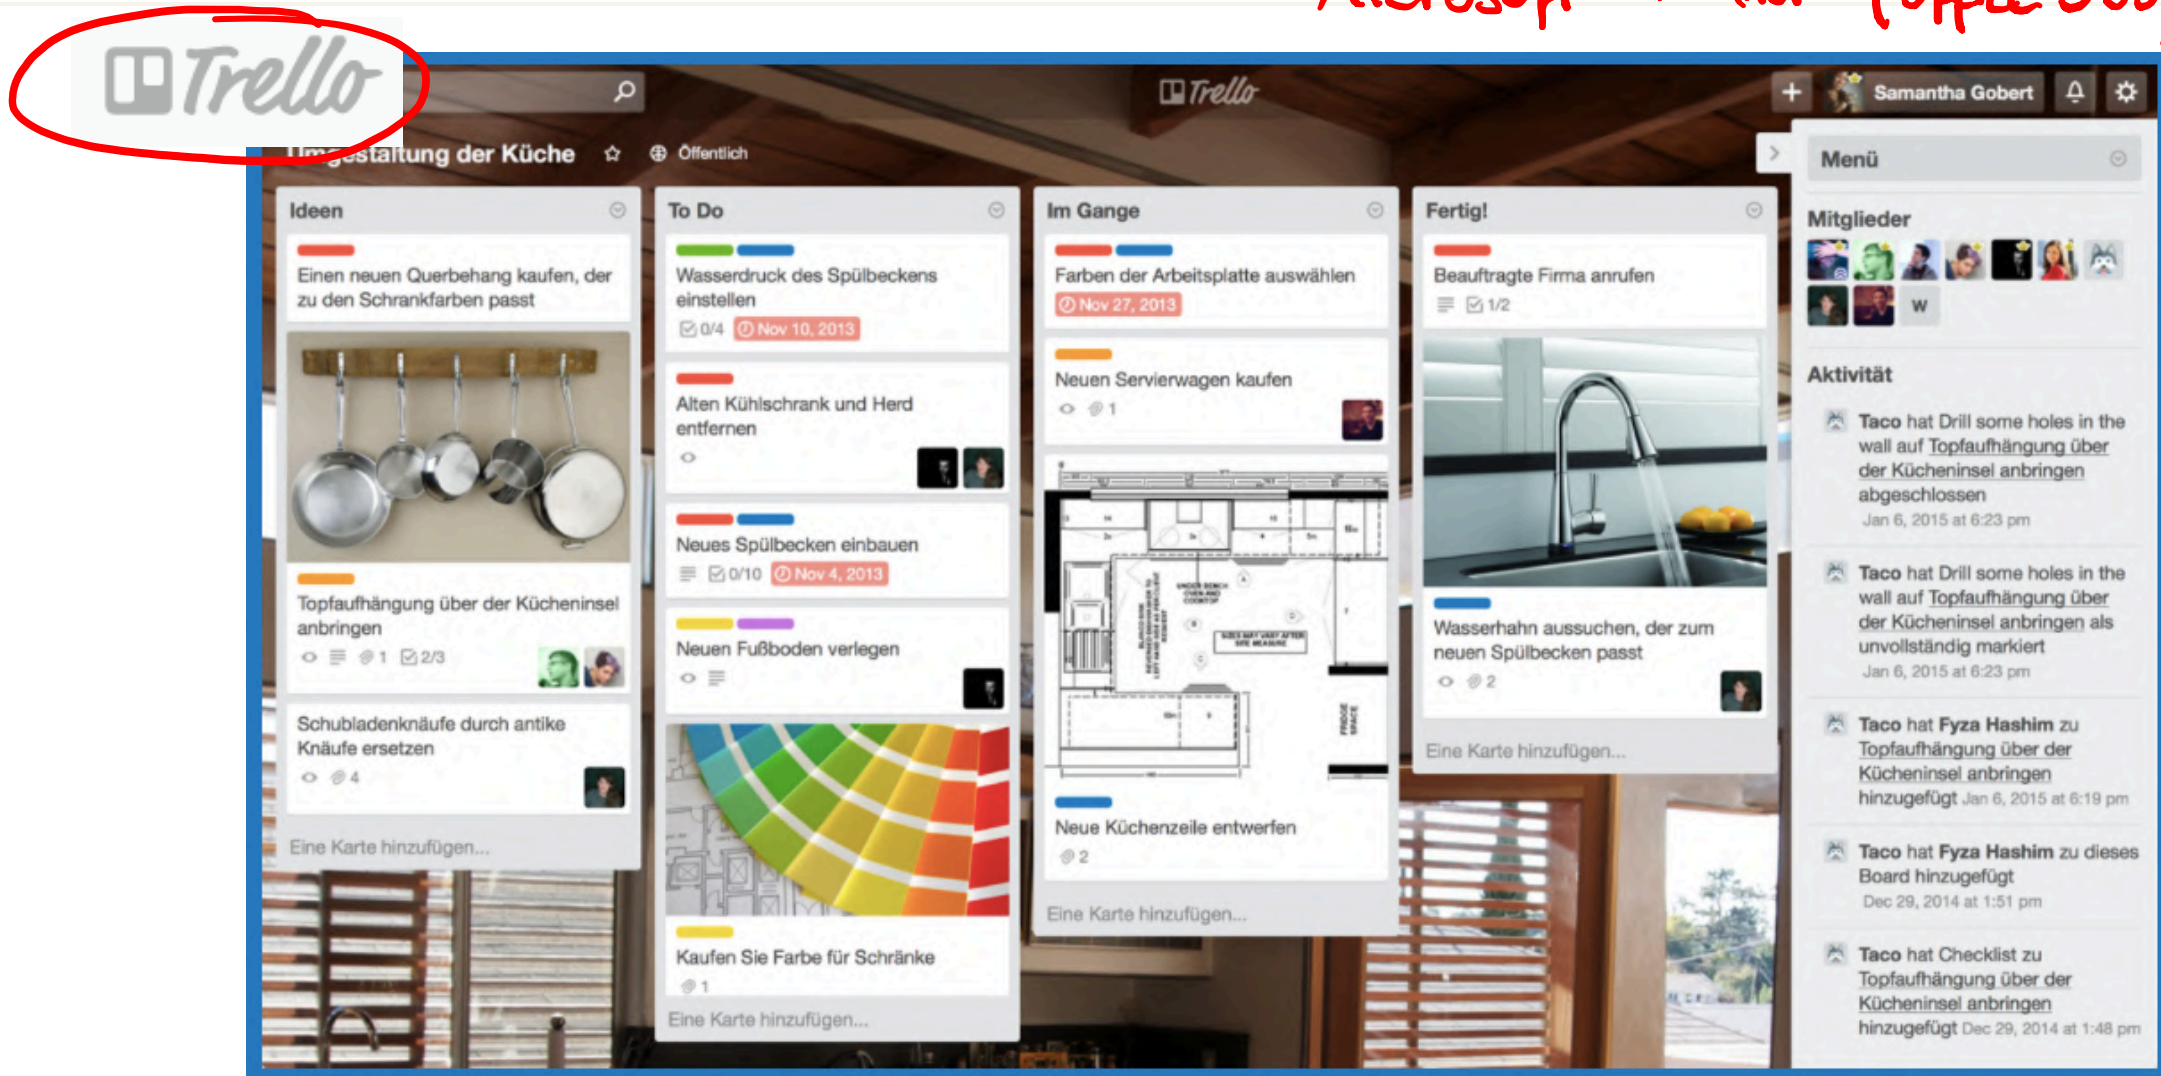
Microsoft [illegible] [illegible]

Trello

Trello

Samantha Gobert

Umgestaltung der Küche
Öffentlich

Ideen

Einen neuen Querbehang kaufen, der zu den Schrankfarben passt

Topfaufhängung über der Kücheninsel anbringen
1 2/3

Schubladenknäufe durch antike Knäufe ersetzen
4

Eine Karte hinzufügen...

To Do

Wasserdruck des Spülbeckens einstellen
0/4 Nov 10, 2013

Alten Kühlschrank und Herd entfernen

Neues Spülbecken einbauen
0/10 Nov 4, 2013

Neuen Fußboden verlegen

Kaufen Sie Farbe für Schränke
1

Eine Karte hinzufügen...

Im Gange

Farben der Arbeitsplatte auswählen
Nov 27, 2013

Neuen Servierwagen kaufen
1

Neue Küchenzeile entwerfen
2

Eine Karte hinzufügen...

Fertig!

Beauftragte Firma anrufen
1/2

Wasserhahn aussuchen, der zum neuen Spülbecken passt
2

Eine Karte hinzufügen...

Menü

Mitglieder

W

Aktivität

Taco hat Drill some holes in the wall auf Topfaufhängung über der Kücheninsel anbringen abgeschlossen
Jan 6, 2015 at 6:23 pm

Taco hat Drill some holes in the wall auf Topfaufhängung über der Kücheninsel anbringen als unvollständig markiert
Jan 6, 2015 at 6:23 pm

Taco hat Fyza Hashim zu Topfaufhängung über der Kücheninsel anbringen hinzugefügt Jan 6, 2015 at 6:19 pm

Taco hat Fyza Hashim zu dieses Board hinzugefügt
Dec 29, 2014 at 1:51 pm

Taco hat Checklist zu Topfaufhängung über der Kücheninsel anbringen hinzugefügt Dec 29, 2014 at 1:48 pm